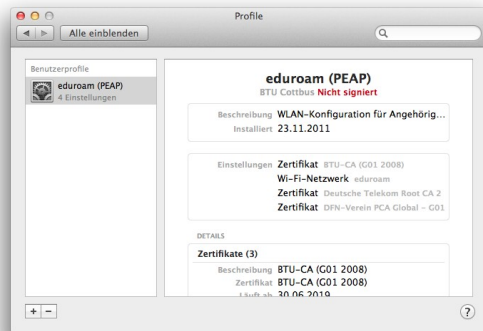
Profile

Alle einblenden

Benutzerprofile

eduroam (PEAP)
4 Einstellungen

eduroam (PEAP)
BTU Cottbus Nicht signiert

Beschreibung WLAN-Konfiguration für Angehörig...
Installiert 23.11.2011

Einstellungen Zertifikat BTU-CA (G01 2008)
Wi-Fi-Netzwerk eduroam
Zertifikat Deutsche Telekom Root CA 2
Zertifikat DFN-Verein PCA Global - G01

DETAILS

Zertifikate (3)

Beschreibung BTU-CA (G01 2008)
Zertifikat BTU-CA (G01 2008)
Läuft ab 30.06.2019

+ −

?